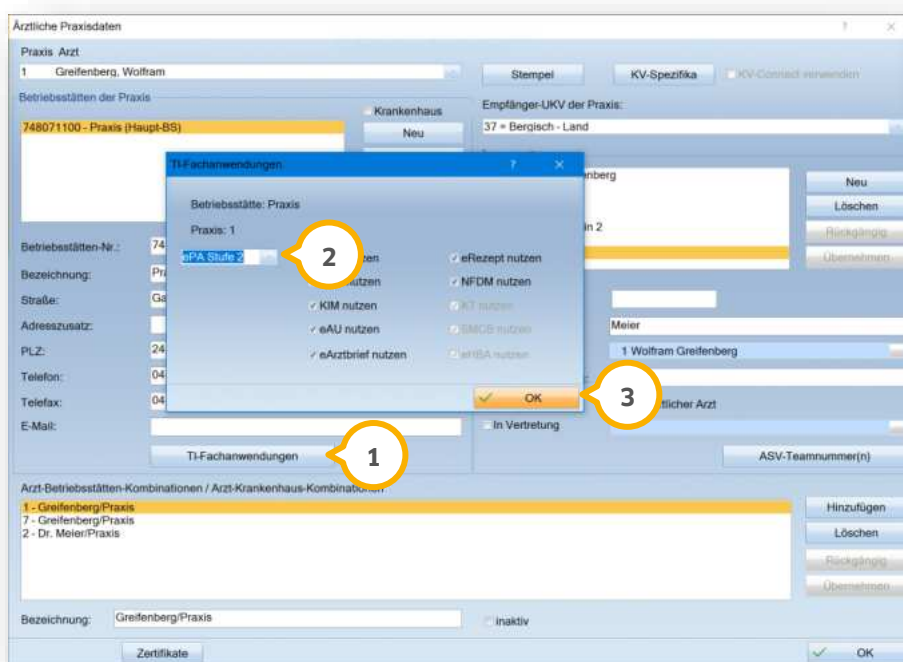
Ärztliche Praxisdaten

Praxis Arzt

1 Greifenberg, Wolfram

Stempel

KV-Spezifika

KV-Connect verwenden

Betriebsstätten der Praxis

Krankenhaus

748071100 - Praxis (Haupt-BS)

Neu

Empfänger-UKV der Praxis:

37 = Bergisch - Land

TI-Fachanwendungen

?

Betriebsstätte: Praxis

Praxis: 1

ePA Stufe 2

2

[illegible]tzen

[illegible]utzen

eRezept nutzen

NFDM nutzen

KIM nutzen

KT nutzen

eAU nutzen

SMCB nutzen

eArztbrief nutzen

eHBA nutzen

OK

3

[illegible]nberg

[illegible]n 2

Neu

Löschen

Rückgängig

Übernehmen

Betriebsstätten-Nr.: 74

Bezeichnung: Pr

Straße: Ga

Adresszusatz:

PLZ: 24

Telefon: 04

Telefax: 04

E-Mail:

Meier

1 Wolfram Greifenberg

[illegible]tlicher Arzt

In Vertretung

TI-Fachanwendungen

1

ASV-Teamnummer(n)

Arzt-Betriebsstätten-Kombinationen / Arzt-Krankenhaus-Kombinationen

1 - Greifenberg/Praxis
7 - Greifenberg/Praxis
2 - Dr. Meier/Praxis

Hinzufügen

Löschen

Rückgängig

Übernehmen

Bezeichnung: Greifenberg/Praxis

inaktiv

Zertifikate

OK